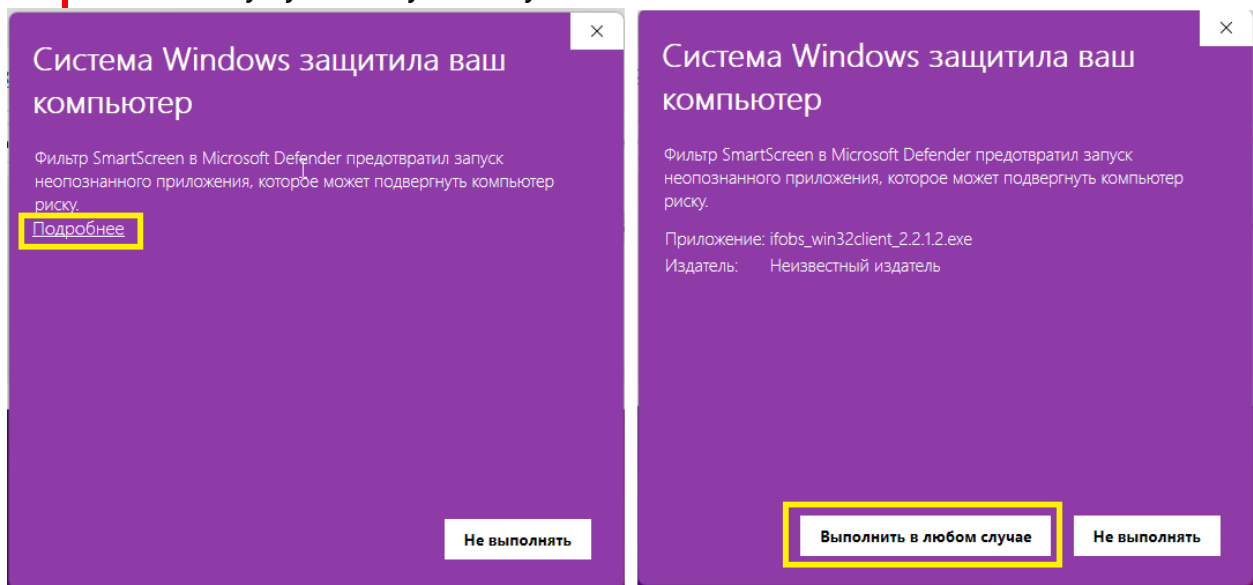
×

Система Windows защитила ваш компьютер

Фильтр SmartScreen в Microsoft Defender предотвратил запуск неопознанного приложения, которое может подвергнуть компьютер риску.

Подробнее

Не выполнять

×

Система Windows защитила ваш компьютер

Фильтр SmartScreen в Microsoft Defender предотвратил запуск неопознанного приложения, которое может подвергнуть компьютер риску.

Приложение: ifobs_win32client_2.2.1.2.exe
Издатель: Неизвестный издатель

Выполнить в любом случае

Не выполнять